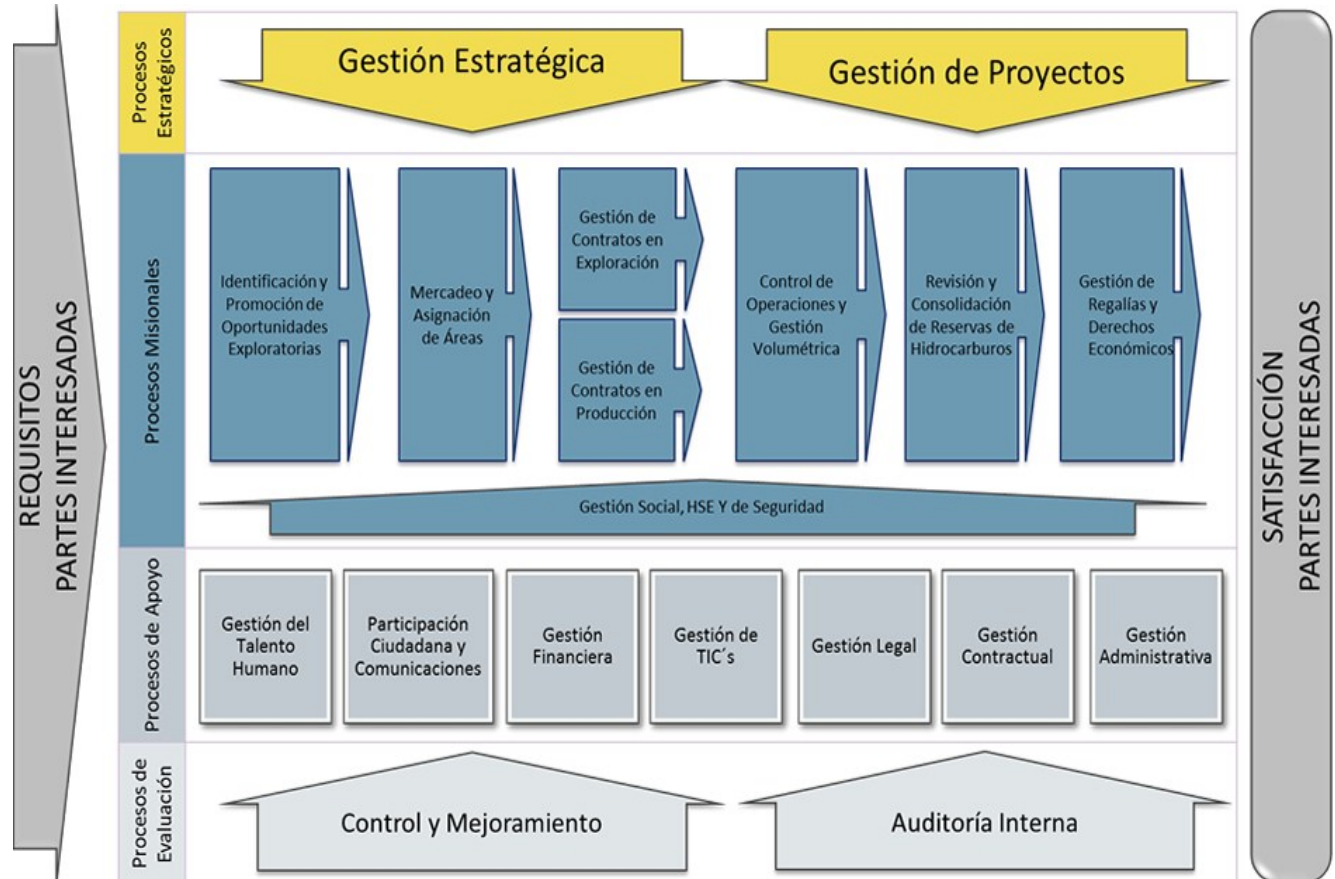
REQUISITOS
PARTES INTERESADAS

Procesos Estratégicos

Gestión Estratégica

Gestión de Proyectos

Procesos Misionales

Identificación y Promoción de Oportunidades Exploratorias

Mercadeo y Asignación de Áreas

Gestión de Contratos en Exploración

Gestión de Contratos en Producción

Control de Operaciones y Gestión Volumétrica

Revisión y Consolidación de Reservas de Hidrocarburos

Gestión de Regalías y Derechos Económicos

Gestión Social, HSE Y de Seguridad

Procesos de Apoyo

Gestión del Talento Humano

Participación Ciudadana y Comunicaciones

Gestión Financiera

Gestión de TIC´s

Gestión Legal

Gestión Contractual

Gestión Administrativa

Procesos de Evaluación

Control y Mejoramiento

Auditoría Interna

SATISFACCIÓN
PARTES INTERESADAS